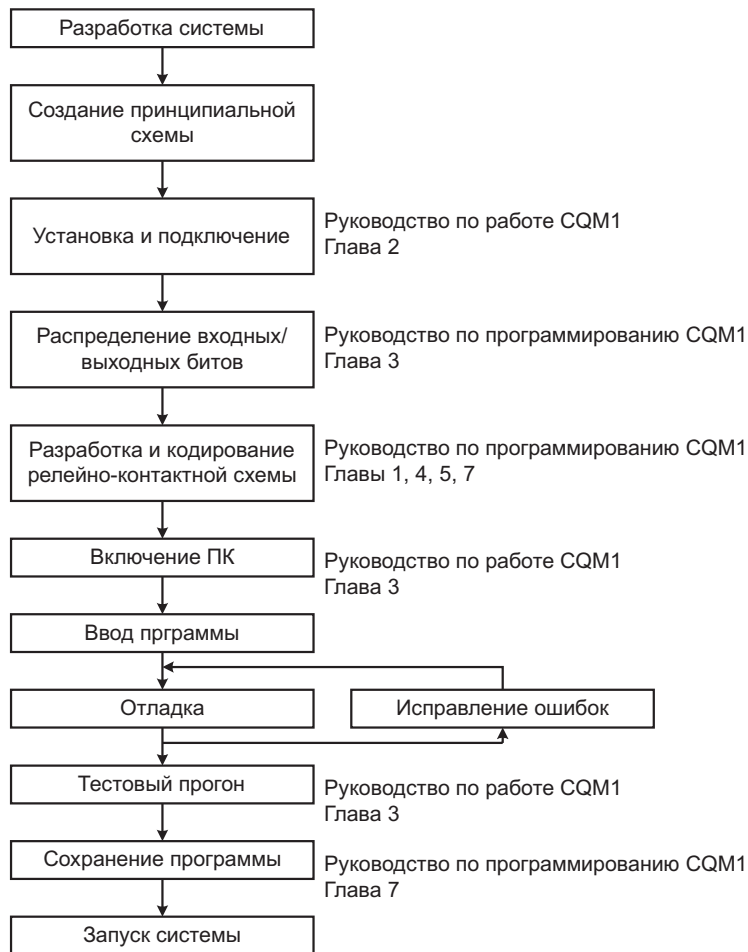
Разработка системы

Создание принципиальной схемы

Установка и подключение

Руководство по работе CQM1
Глава 2

Распределение входных/выходных битов

Руководство по программированию CQM1
Глава 3

Разработка и кодирование релейно-контактной схемы

Руководство по программированию CQM1
Главы 1, 4, 5, 7

Включение ПК

Руководство по работе CQM1
Глава 3

Ввод прграммы

Отладка

Исправление ошибок

Тестовый прогон

Руководство по работе CQM1
Глава 3

Сохранение программы

Руководство по программированию CQM1
Глава 7

Запуск системы